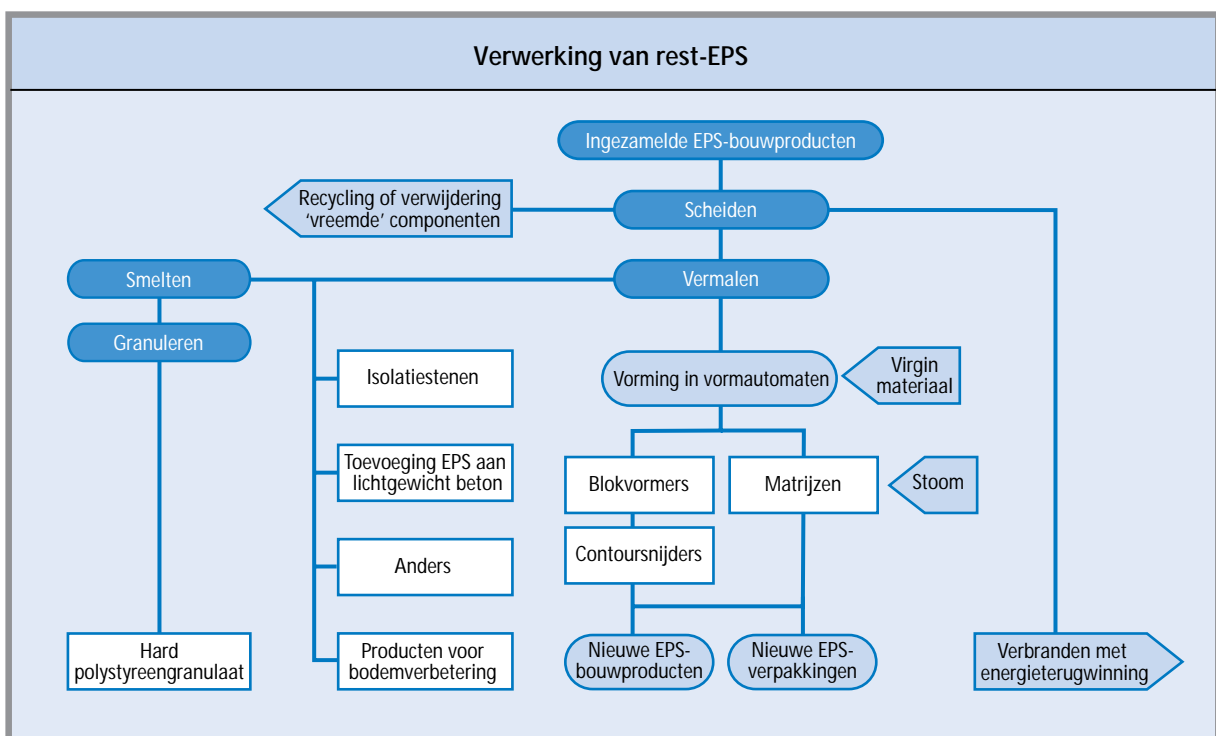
Verwerking van rest-EPS

Ingezamelde EPS-bouwproducten

Recycling of verwijdering 'vreemde' componenten

Scheiden

Smelten

Vermalen

Granuleren

Isolatiestenen

Vorming in vormautomaten

Virgin materiaal

Toevoeging EPS aan lichtgewicht beton

Blokvormers

Matrijzen

Stoom

Contoursnijders

Anders

Hard polystyreengranulaat

Producten voor bodemverbetering

Nieuwe EPS-bouwproducten

Nieuwe EPS-verpakkingen

Verbranden met energieterugwinning